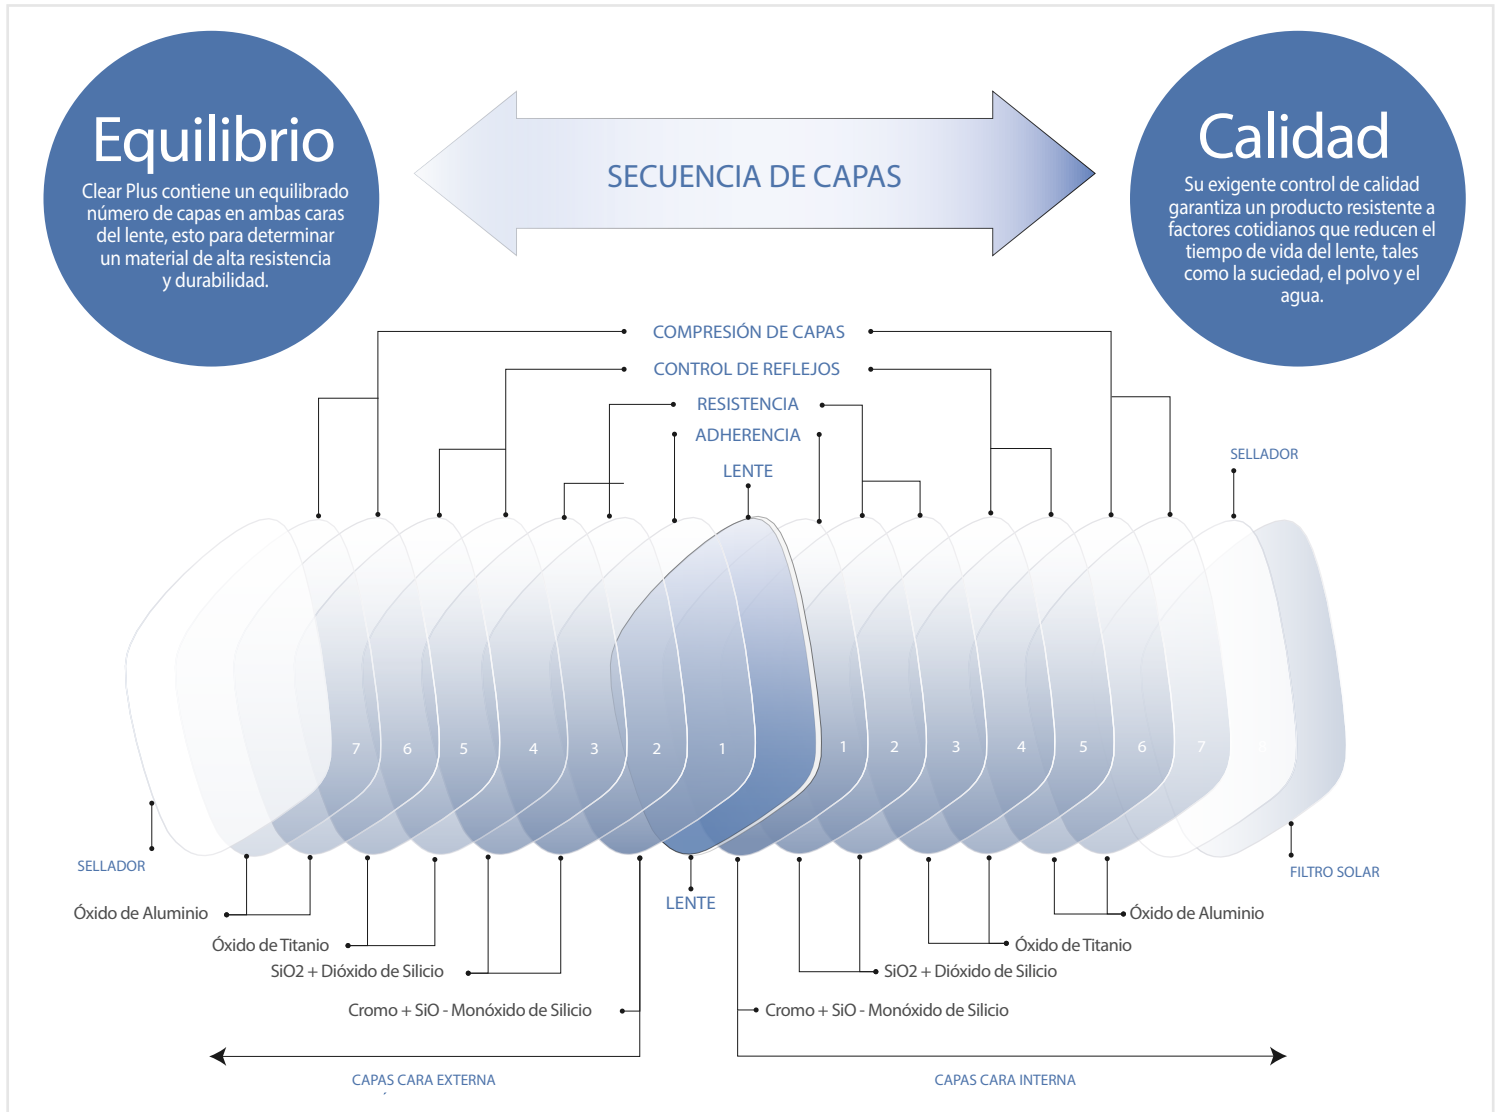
Equilibrio

Clear Plus contiene un equilibrado número de capas en ambas caras del lente, esto para determinar un material de alta resistencia y durabilidad.

SECUENCIA DE CAPAS

Calidad

Su exigente control de calidad garantiza un producto resistente a factores cotidianos que reducen el tiempo de vida del lente, tales como la suciedad, el polvo y el agua.

COMPRESIÓN DE CAPAS

CONTROL DE REFLEJOS

RESISTENCIA

ADHERENCIA

LENTE

SELLADOR

7 6 5 4 3 2 1 1 2 3 4 5 6 7

SELLADOR

FILTRO SOLAR

LENTE

Óxido de Aluminio

Óxido de Titanio

SiO2 + Dióxido de Silicio

Cromo + SiO - Monóxido de Silicio

Óxido de Aluminio

Óxido de Titanio

SiO2 + Dióxido de Silicio

Cromo + SiO - Monóxido de Silicio

CAPAS CARA EXTERNA

CAPAS CARA INTERNA